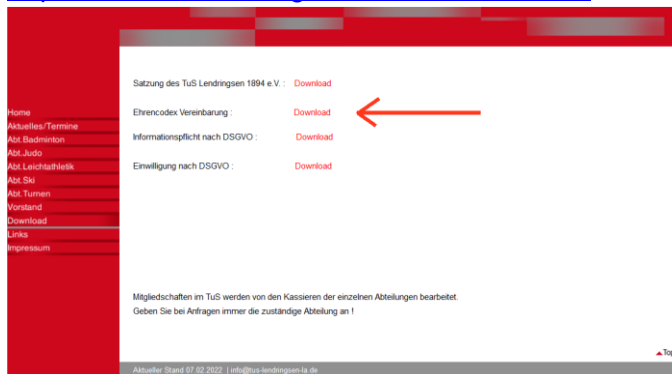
Home
Aktuelles/Termine
Abt.Badminton
Abt.Judo
Abt.Leichtathletik
Abt.Ski
Abt.Turnen
Vorstand
Download
Links
Impressum

Satzung des TuS Lendringsen 1894 e.V. : Download

Ehrencodex Vereinbarung : Download

Informationspflicht nach DSGVO : Download

Einwilligung nach DSGVO : Download

Mitgliedschaften im TuS werden von den Kassierern der einzelnen Abteilungen bearbeitet.
Geben Sie bei Anfragen immer die zuständige Abteilung an !

Top

Aktueller Stand 07.02.2022 | info@tus-lendringsen-la.de